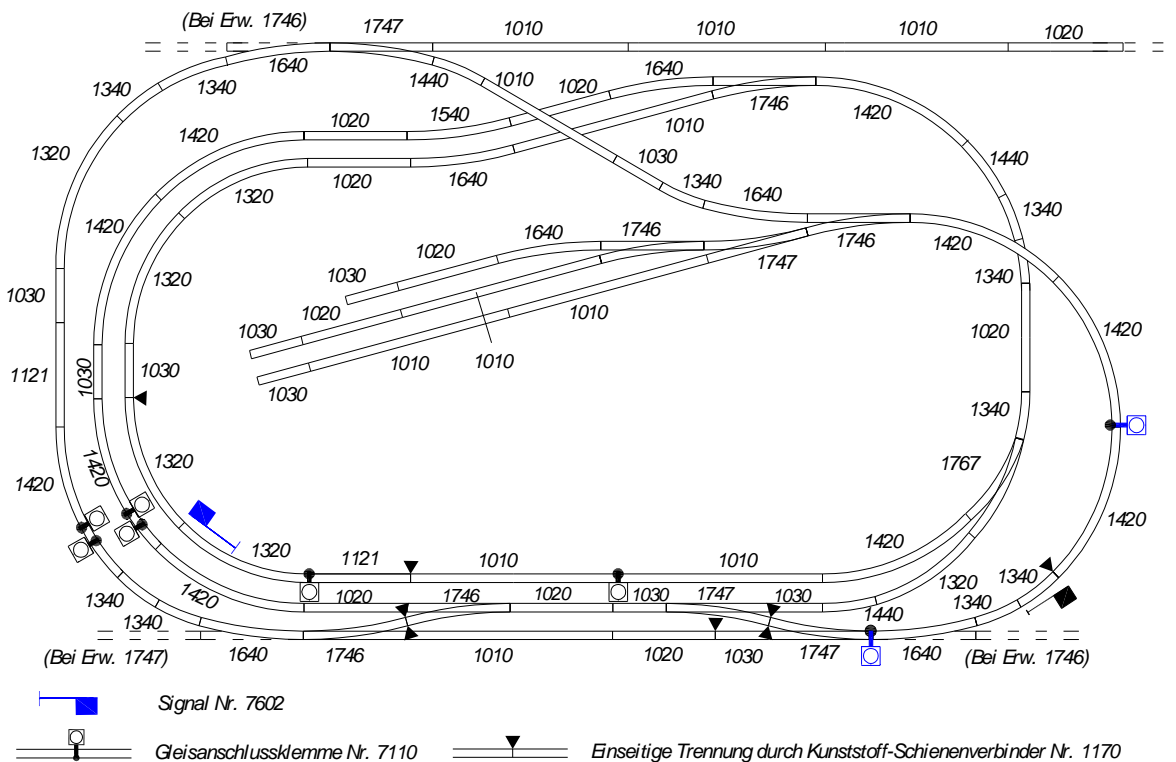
(Bei Erw. 1746) 1747 1010 1010 1010 1020

1340 1640 1440 1010 1020 1640

1340 1746 1420

1420 1020 1540 1010

1320 1030

1020 1640 1440

1320 1340 1640

1340

1420 1640 1746

1746 1420

1020 1747

1030 1340

1320

1030 1020 1010 1020

1030 1420

1010 1010

1030 1030

1121

1030 1340

1320 1767

1420 1420

1420

1320 1121 1010 1010 1420

1340 1320

1020 1746 1020 1030 1747 1030 1340

1340 1420 1440

1340

(Bei Erw. 1747) 1640 1746 1010 1020 1030 1747 1640 (Bei Erw. 1746)

Signal Nr. 7602

Gleisanschlussklemme Nr. 7110

Einseitige Trennung durch Kunststoff-Schienenverbinder Nr. 1170